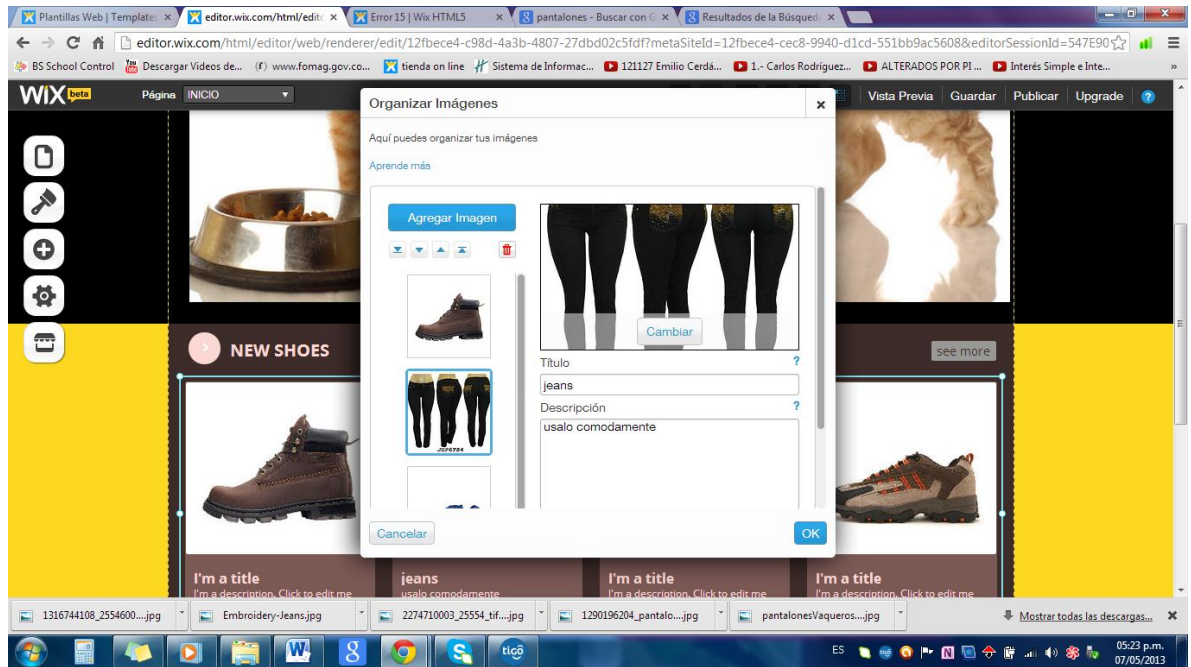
Plantillas Web | Templates ×
editor.wix.com/html/edit ×
Error 15 | Wix HTML5 ×
pantalones - Buscar con G ×
Resultados de la Búsqueda ×

editor.wix.com/html/editor/web/renderer/edit/12fbece4-c98d-4a3b-4807-27dbd02c5fdf?metaSiteId=12fbece4-cec8-9940-d1cd-551bb9ac5608&editorSessionId=547E90

BS School Control
Descargar Videos de...
www.fomag.gov.co...
tienda on line
Sistema de Informac...
121127 Emilio Cerdá...
1.- Carlos Rodríguez...
ALTERADOS POR PI...
Interés Simple e Inte...

WiX beta
Página INICIO
Vista Previa
Guardar
Publicar
Upgrade

Organizar Imágenes
Aquí puedes organizar tus imágenes
Aprende más
Agregar Imagen
Cambiar
Título ?
jeans
Descripción ?
usalo comodamente
Cancelar
OK

NEW SHOES
see more

I'm a title
I'm a description. Click to edit me
jeans
usalo comodamente
I'm a title
I'm a description. Click to edit me
I'm a title
I'm a description. Click to edit me

1316744108_2554600....jpg
Embroidery-Jeans.jpg
2274710003_25554_tif....jpg
1290196204_pantalo....jpg
pantalonesVaqueros....jpg
Mostrar todas las descargas...

ES
05:23 p.m.
07/05/2013